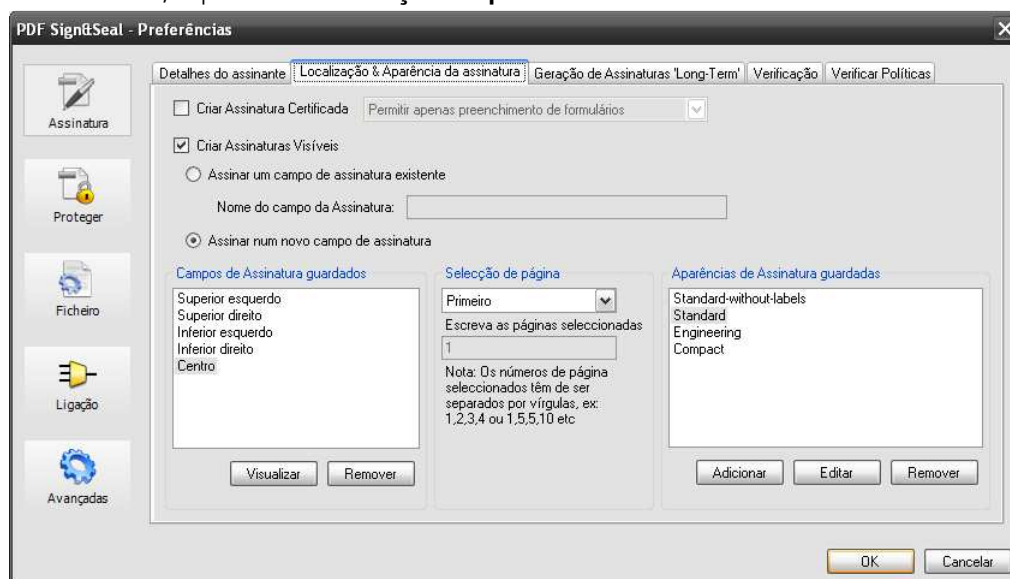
PDF Sign&Seal - Preferências

Assinatura
Proteger
Ficheiro
Ligação
Avançadas

Detalhes do assinante | Localização & Aparência da assinatura | Geração de Assinaturas 'Long-Term' | Verificação | Verificar Políticas

Criar Assinatura Certificada   Permitir apenas preenchimento de formulários

Criar Assinaturas Visíveis

Assinar um campo de assinatura existente

Nome do campo da Assinatura:

Assinar num novo campo de assinatura

Campos de Assinatura guardados
Superior esquerdo
Superior direito
Inferior esquerdo
Inferior direito
Centro

Visualizar   Remover

Selecção de página
Primeiro
Escreva as páginas seleccionadas
1
Nota: Os números de página seleccionados têm de ser separados por vírgulas, ex: 1,2,3,4 ou 1,5,5,10 etc

Aparências de Assinatura guardadas
Standard-without-labels
Standard
Engineering
Compact

Adicionar   Editar   Remover

OK   Cancelar